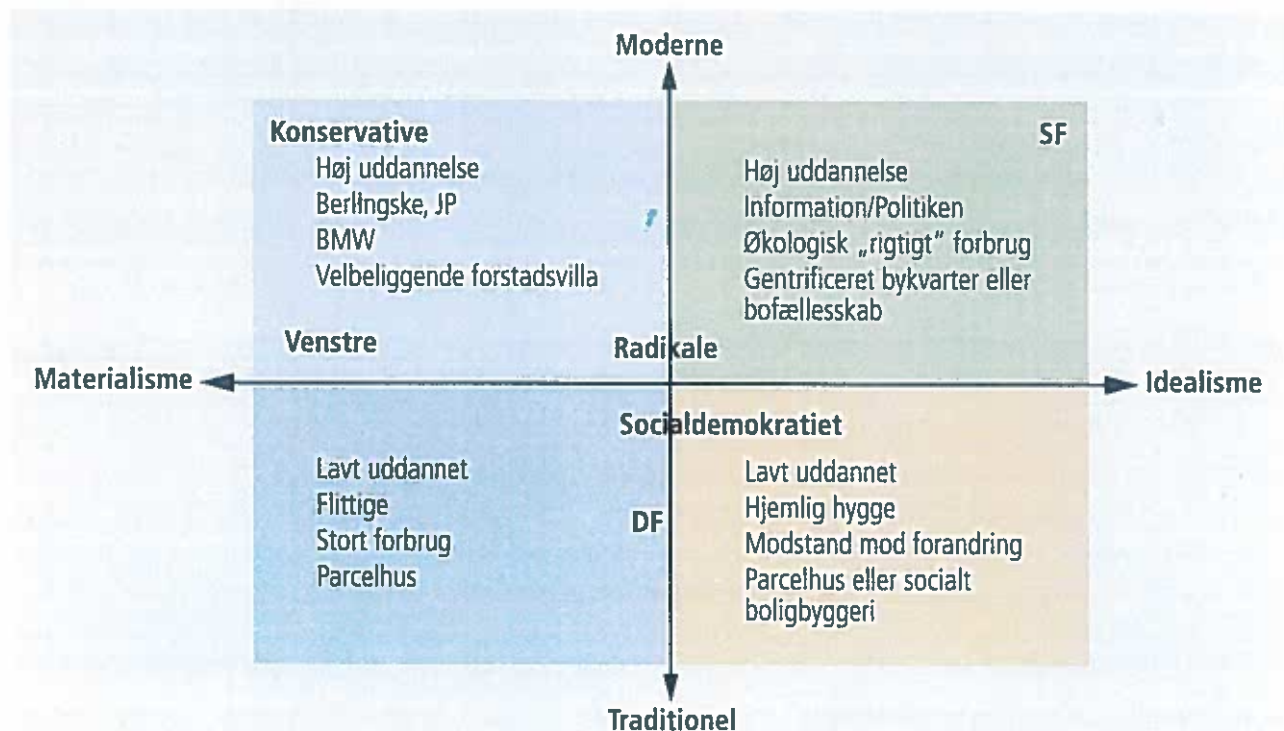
Moderne

Konservative
Høj uddannelse
Berlingske, JP
BMW
Velbeliggende forstadsvilla

SF
Høj uddannelse
Information/Politiken
Økologisk „rigtigt" forbrug
Gentrificeret bykvarter eller bofællesskab

Venstre

Radikale

Materialisme

Idealisme

Socialdemokratiet

Lavt uddannet
Flittige
Stort forbrug
Parcelhus

DF

Lavt uddannet
Hjemlig hygge
Modstand mod forandring
Parcelhus eller socialt boligbyggeri

Traditionel